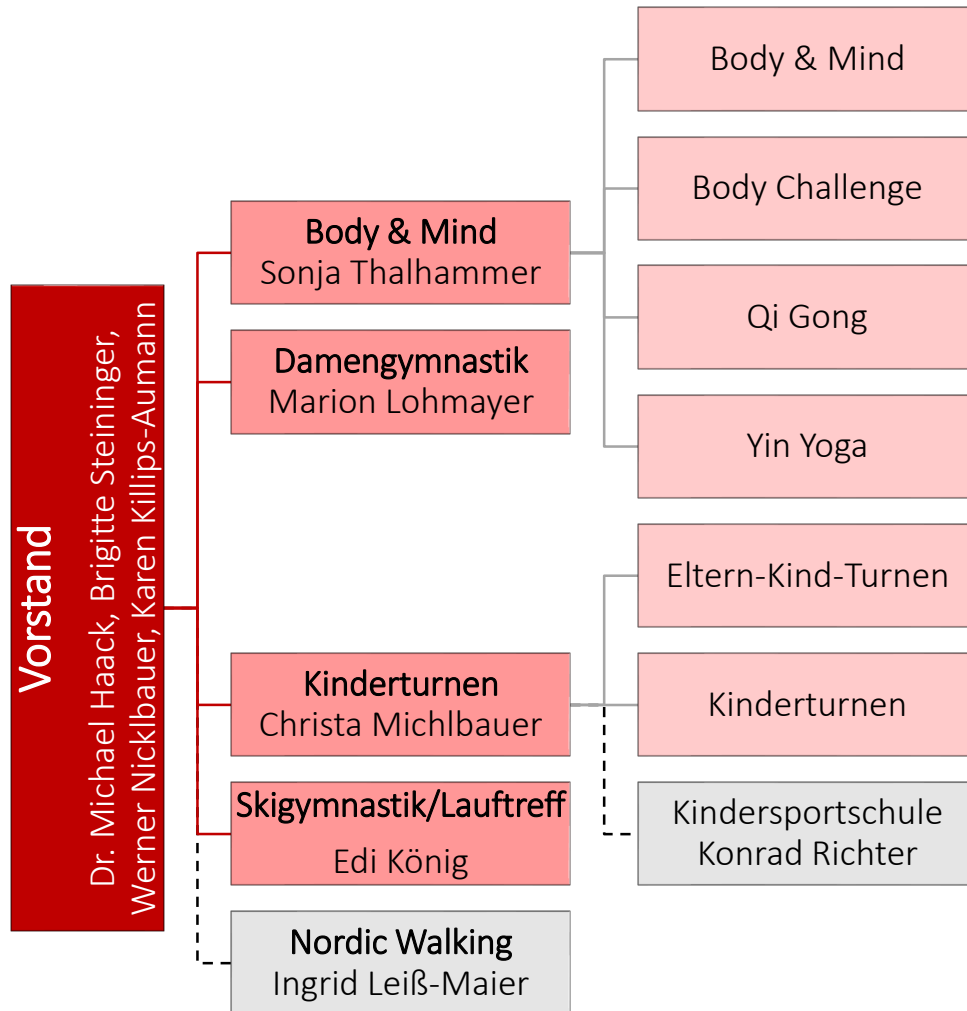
Vorstand
Dr. Michael Haack, Brigitte Steininger, Werner Nicklbauer, Karen Killips-Aumann

Body & Mind
Sonja Thalhammer

Damengymnastik
Marion Lohmayer

Kinderturnen
Christa Michlbauer

Skigymnastik/Lauftreff
Edi König

Nordic Walking
Ingrid Leiß-Maier

Body & Mind

Body Challenge

Qi Gong

Yin Yoga

Eltern-Kind-Turnen

Kinderturnen

Kindersportschule
Konrad Richter